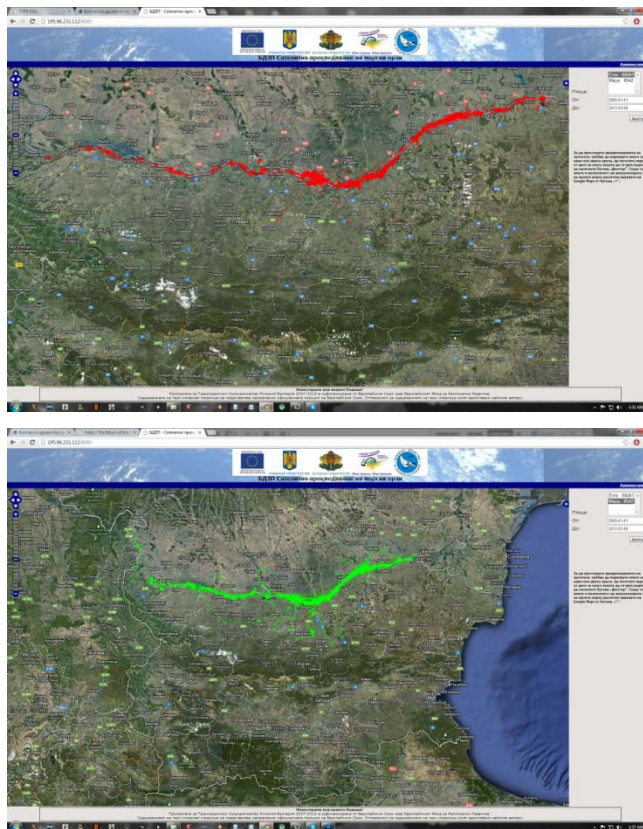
← → C 195.96.231.112:8080

БДЗП Сателитно проследяване на морски орли

Птица:
От: 2000-01-01
До: 2013-03-05

Мара 8942

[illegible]

Финансиране от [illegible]

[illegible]

← → C 195.96.231.112:8080

БДЗП Сателитно проследяване на морски орли

Птица:
От: 2000-01-01
До: 2013-03-05

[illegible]

Финансиране от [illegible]

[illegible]